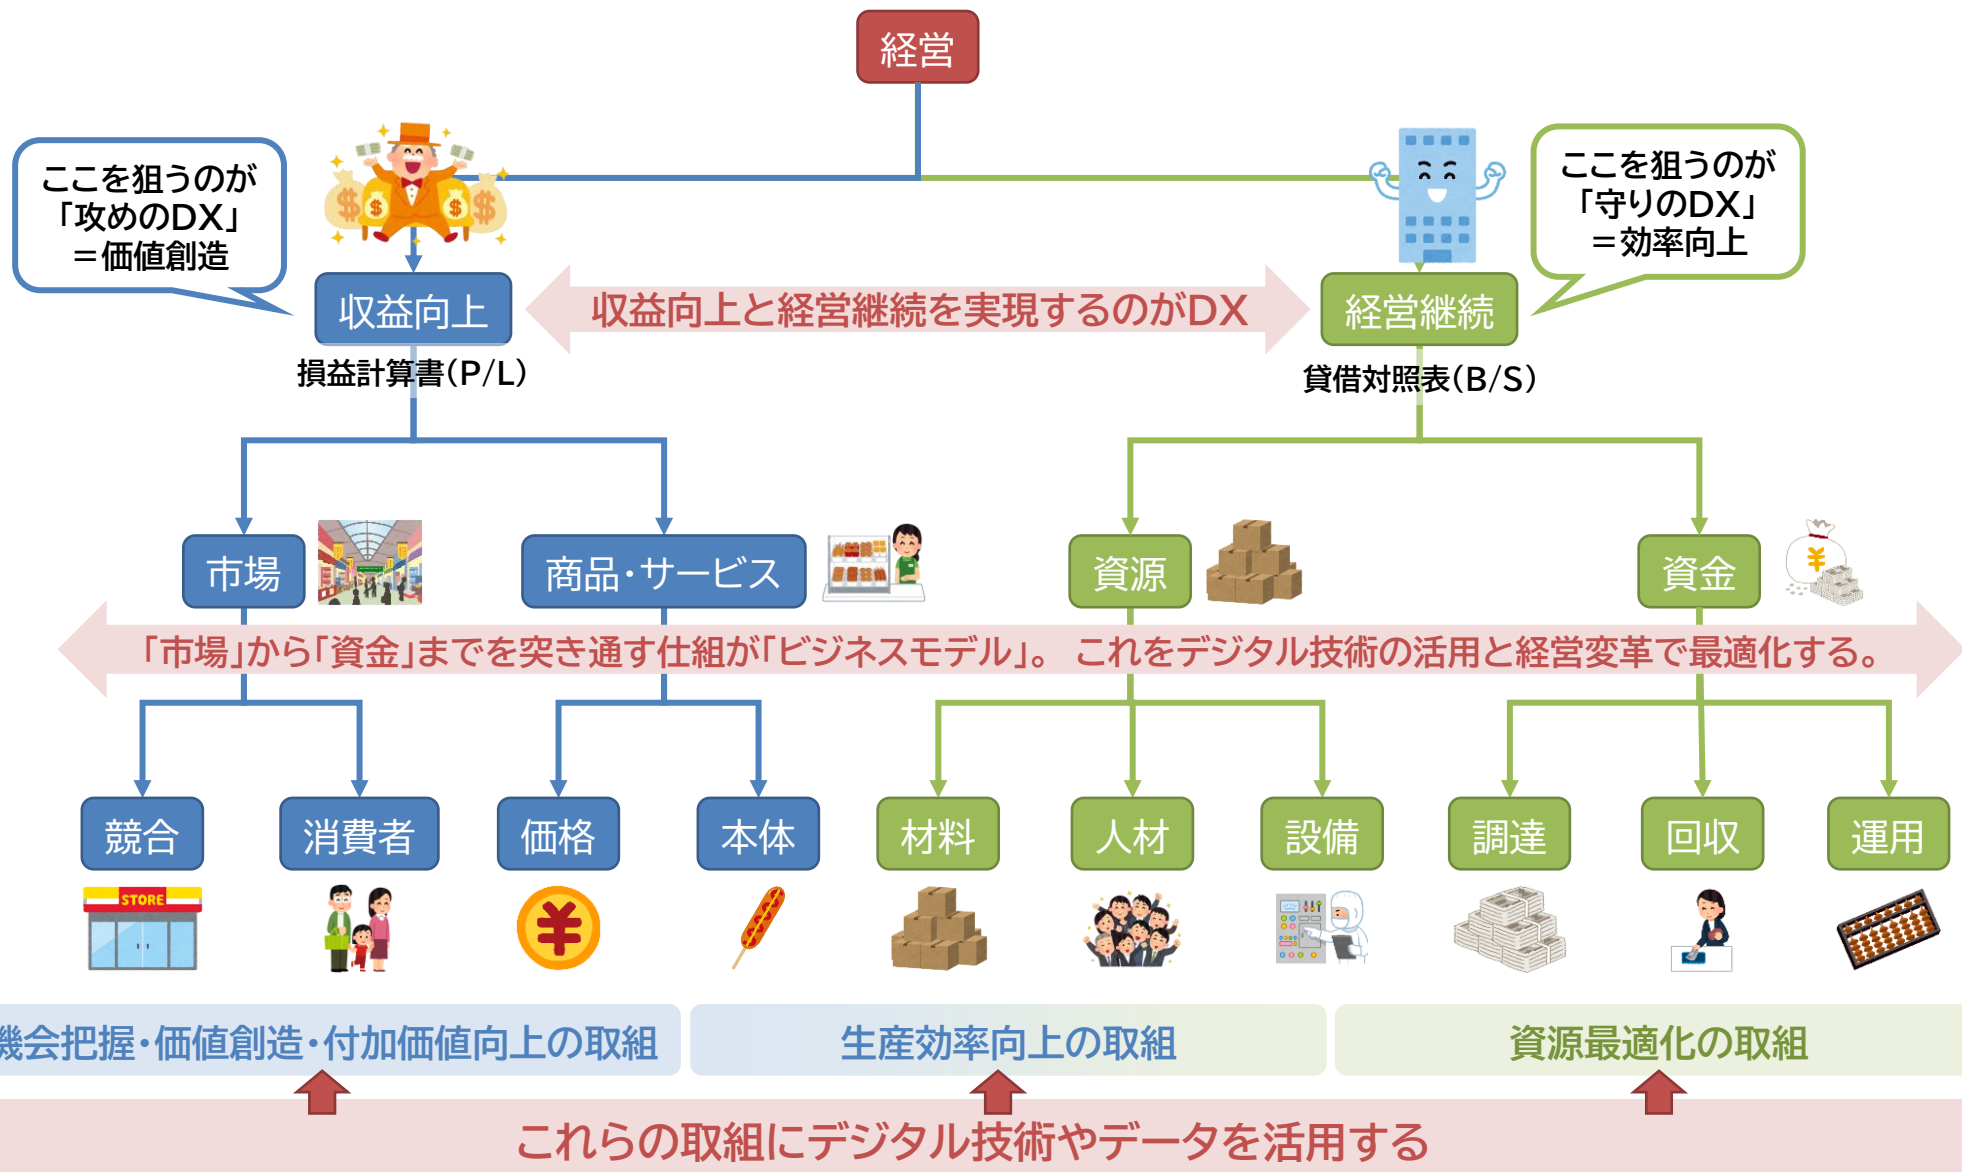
経営

ここを狙うのが
「攻めのDX」
＝価値創造

ここを狙うのが
「守りのDX」
＝効率向上

収益向上
収益向上と経営継続を実現するのがDX
経営継続

損益計算書（P/L）
貸借対照表（B/S）

市場
商品・サービス
資源
資金

「市場」から「資金」までを突き通す仕組が「ビジネスモデル」。 これをデジタル技術の活用と経営変革で最適化する。

競合
消費者
価格
本体
材料
人材
設備
調達
回収
運用

STORE

機会把握・価値創造・付加価値向上の取組
生産効率向上の取組
資源最適化の取組

これらの取組にデジタル技術やデータを活用する